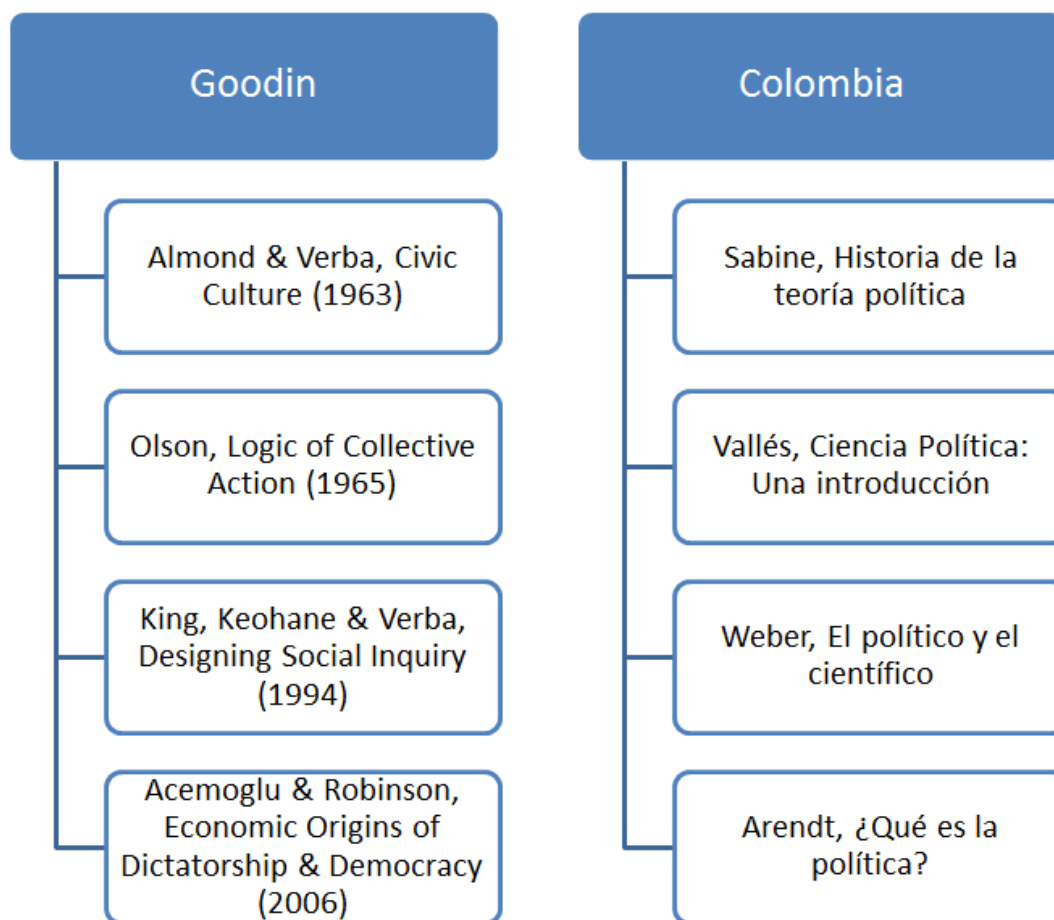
Goodin

Almond & Verba, Civic Culture (1963)

Olson, Logic of Collective Action (1965)

King, Keohane & Verba, Designing Social Inquiry (1994)

Acemoglu & Robinson, Economic Origins of Dictatorship & Democracy (2006)

Colombia

Sabine, Historia de la teoría política

Vallés, Ciencia Política: Una introducción

Weber, El político y el científico

Arendt, ¿Qué es la política?